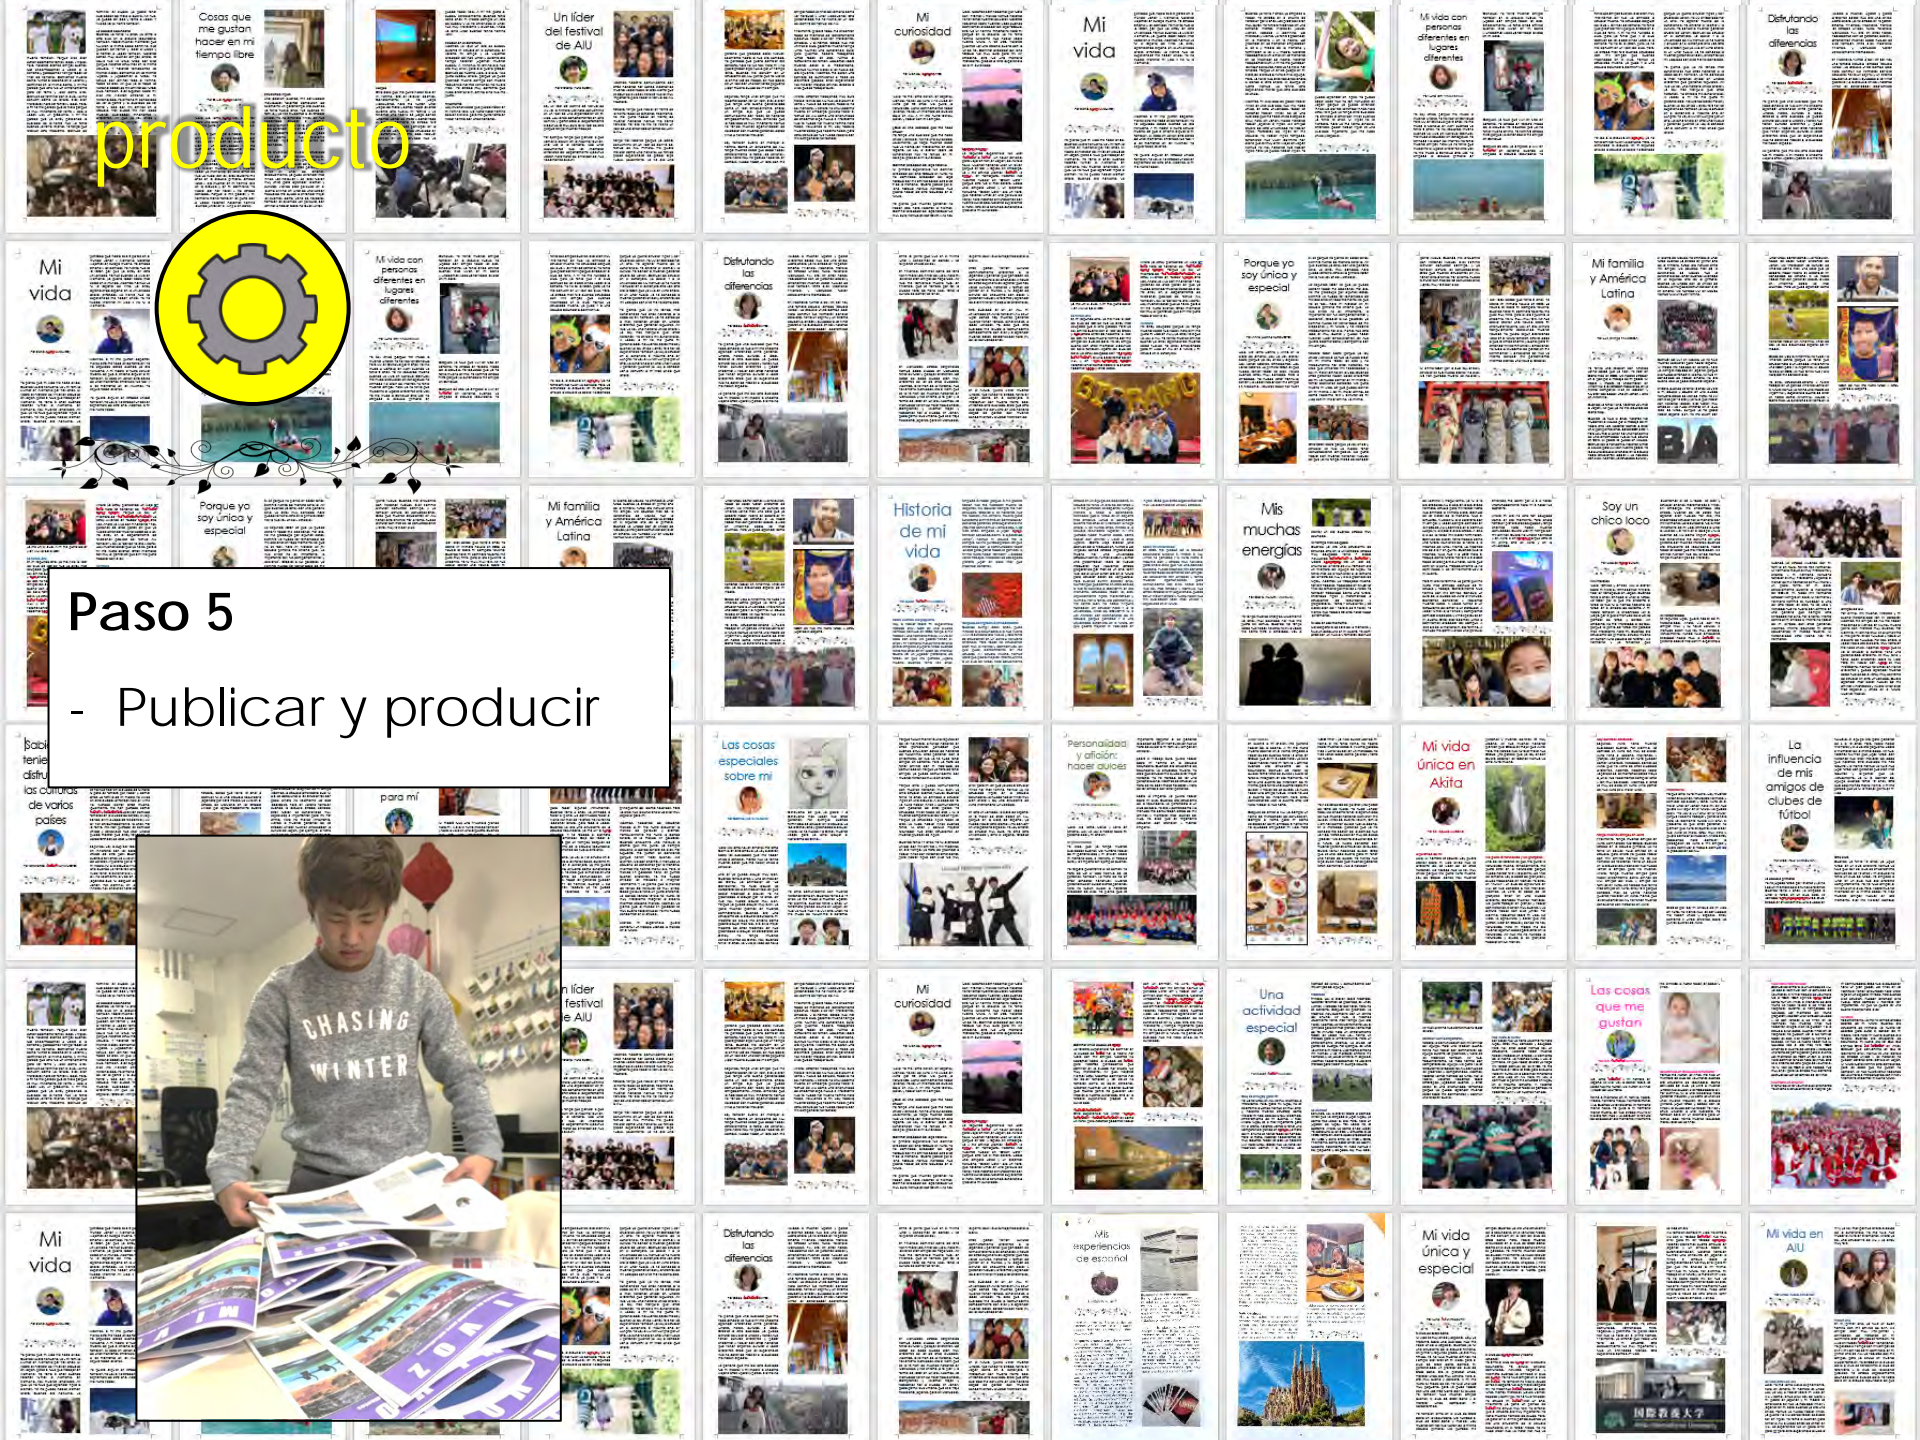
producto

Paso 5

- Publicar y producir

Cosas que me gustan hacer en mi tiempo libre

Un líder del festival de AIU

Mi curiosidad

Mi vida

Mi vida con personas diferentes en lugares diferentes

Disfrutando las diferencias

Mi vida

Mi vida con personas diferentes en lugares diferentes

Disfrutando las diferencias

Porque yo soy única y especial

Mi familia y América Latina

Porque yo soy única y especial

Mi familia y América Latina

Historia de mi vida

Mis muchas energías

Soy un chico loco

de varios países

para mí

Las cosas especiales sobre mí

Personalidad y afición: hacer dulces

Mi vida única en Akita

La influencia de mis amigos de clubes de fútbol

Un líder del festival de AIU

Mi curiosidad

Una actividad especial

Las cosas que me gustan

Mi vida

Disfrutando las diferencias

Mis experiencias de español

Mi vida única y especial

Mi vida en AIU

CHASING WINTER